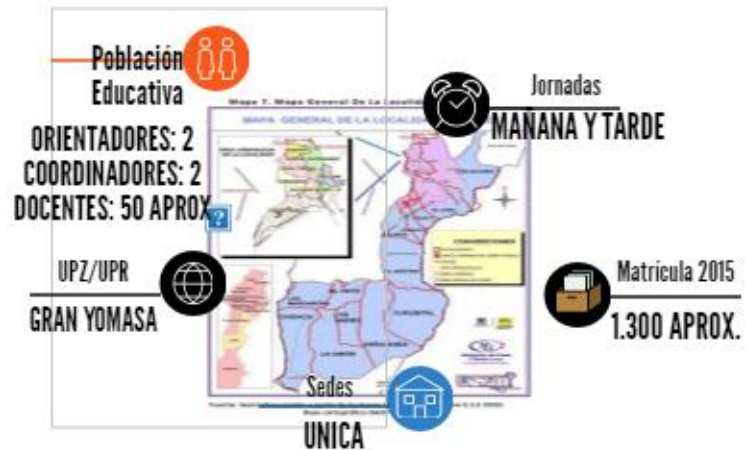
Población Educativa

ORIENTADORES: 2
COORDINADORES: 2
DOCENTES: 50 APROX

Mapa 7. Mapa General De La Localidad

MAPA GENERAL DE LA LOCALIDAD

Jornadas
MAÑANA Y TARDE

UPZ/UPR
GRAN YOMASA

Matricula 2015
1.300 APROX.

Sedes
UNICA